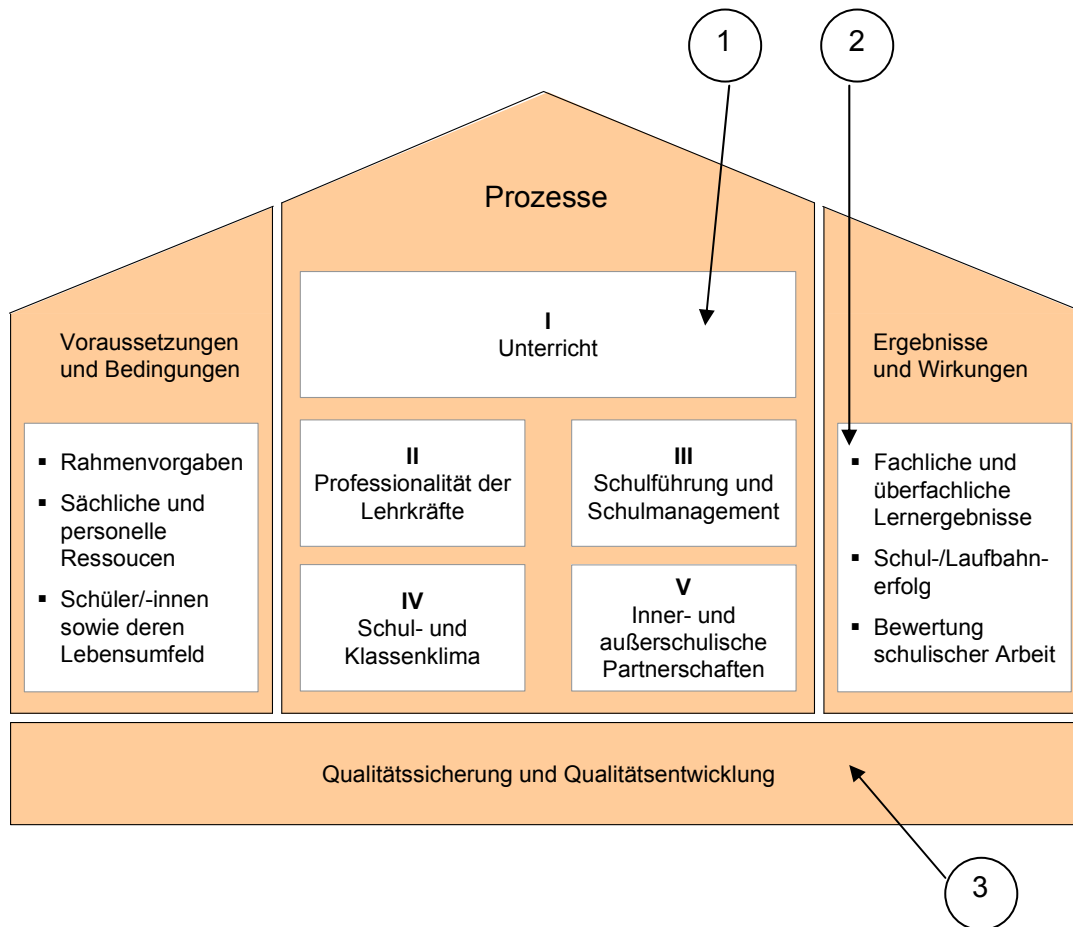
1

2

Prozesse

Voraussetzungen und Bedingungen

- Rahmenvorgaben
- Sächliche und personelle Ressoucen
- Schüler/-innen sowie deren Lebensumfeld

I
Unterricht

II
Professionalität der Lehrkräfte

III
Schulführung und Schulmanagement

IV
Schul- und Klassenklima

V
Inner- und außerschulische Partnerschaften

Ergebnisse und Wirkungen

- Fachliche und überfachliche Lernergebnisse
- Schul-/Laufbahnerfolg
- Bewertung schulischer Arbeit

Qualitätssicherung und Qualitätsentwicklung

3